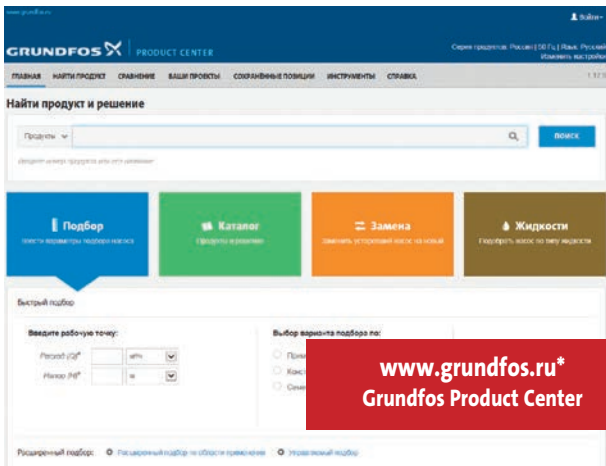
www.grundfos.ru

Войти

GRUNDFOS PRODUCT CENTER

Серия продуктов: Россия | 50 Гц | Язык: Русский
Изменить настройки

ГЛАВНАЯ НАЙТИ ПРОДУКТ СРАВНЕНИЕ ВАШИ ПРОЕКТЫ СОХРАНЁННЫЕ ПОЗИЦИИ ИНСТРУМЕНТЫ СПРАВКА

Найти продукт и решение

Продукты

ПОИСК

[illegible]

Подбор
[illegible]

Каталог
Продукты и решения

Замена
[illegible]

Жидкости
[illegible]

Быстрый подбор

Введите рабочую точку:

Расход (Q)*

Напор (H)*

м

Выбор варианта подбора по:

www.grundfos.ru*
Grundfos Product Center

Расширенный подбор: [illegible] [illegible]